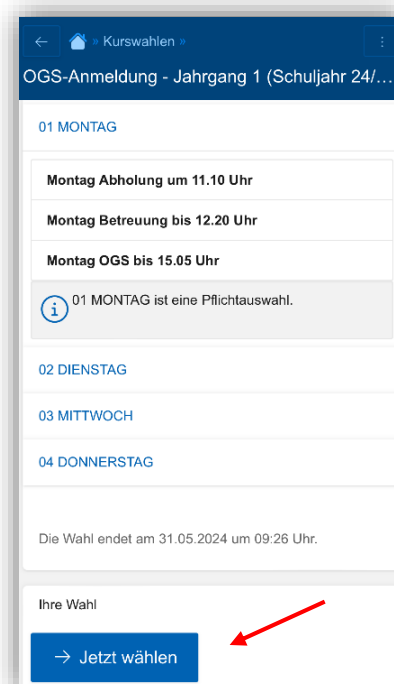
← » Kurswahlen » ⋮

OGS-Anmeldung - Jahrgang 1 (Schuljahr 24/…

01 MONTAG

Montag Abholung um 11.10 Uhr

Montag Betreuung bis 12.20 Uhr

Montag OGS bis 15.05 Uhr

01 MONTAG ist eine Pflichtauswahl.

02 DIENSTAG

03 MITTWOCH

04 DONNERSTAG

Die Wahl endet am 31.05.2024 um 09:26 Uhr.

Ihre Wahl

→ Jetzt wählen